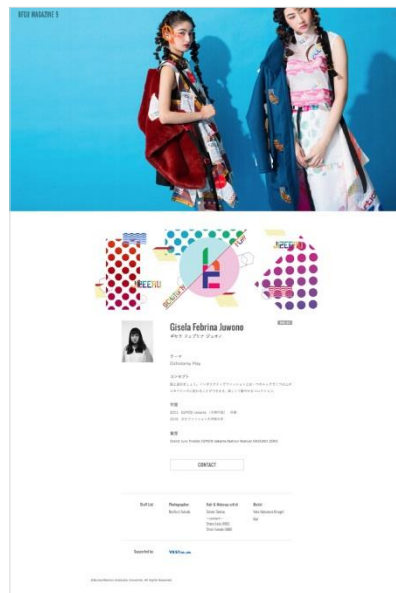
BFGU MAGAZINE 5

Gisela Febrina Juwono

ギセラ フェブリナ ジュオノ

テーマ

Gichantery Play

コンセプト

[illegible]

経歴

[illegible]

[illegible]

受賞

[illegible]

CONTACT

Staff List

Photographer

Hair & Makeup artist

Model

Supported by

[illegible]